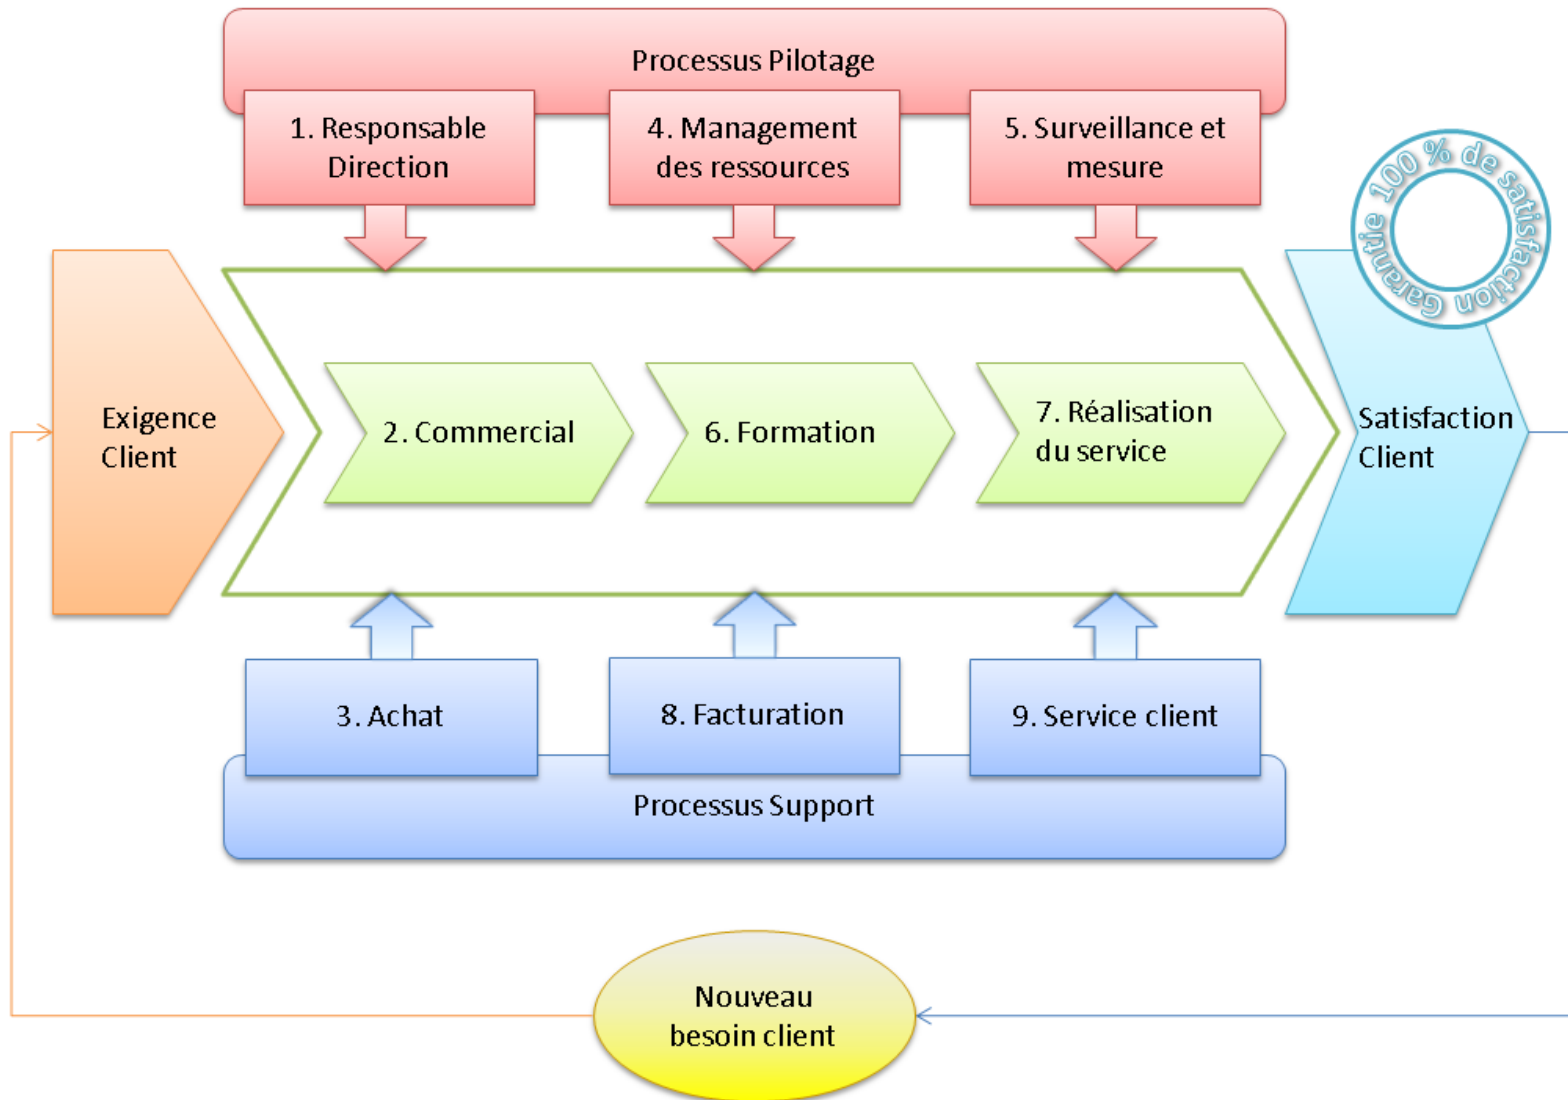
Processus Pilotage

1. Responsable Direction

4. Management des ressources

5. Surveillance et mesure

Garantie 100 % de satisfaction

Exigence Client

2. Commercial

6. Formation

7. Réalisation du service

Satisfaction Client

3. Achat

8. Facturation

9. Service client

Processus Support

Nouveau besoin client